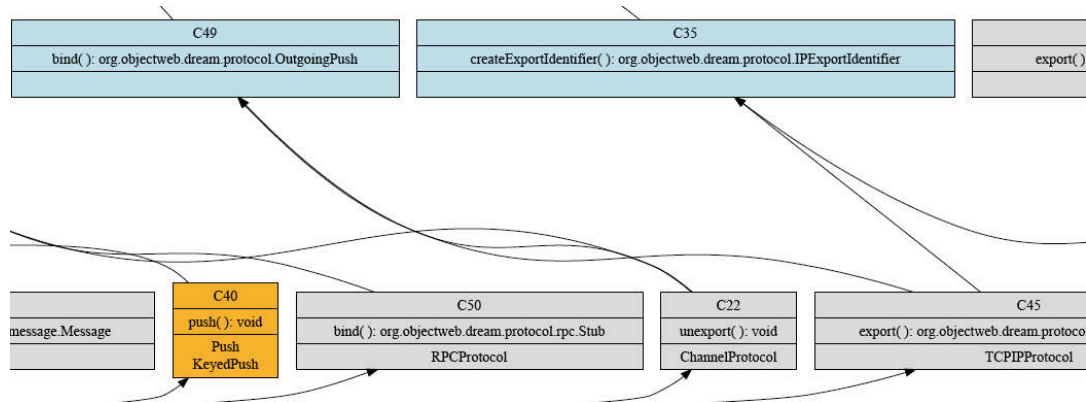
C49

bind( ): org.objectweb.dream.protocol.OutgoingPush

C35

createExportIdentifier( ): org.objectweb.dream.protocol.IPExportIdentifier

export( )

message.Message

C40

push( ): void

Push
KeyedPush

C50

bind( ): org.objectweb.dream.protocol.rpc.Stub

RPCProtocol

C22

unexport( ): void

ChannelProtocol

C45

export( ): org.objectweb.dream.protoco

TCPIPProtocol